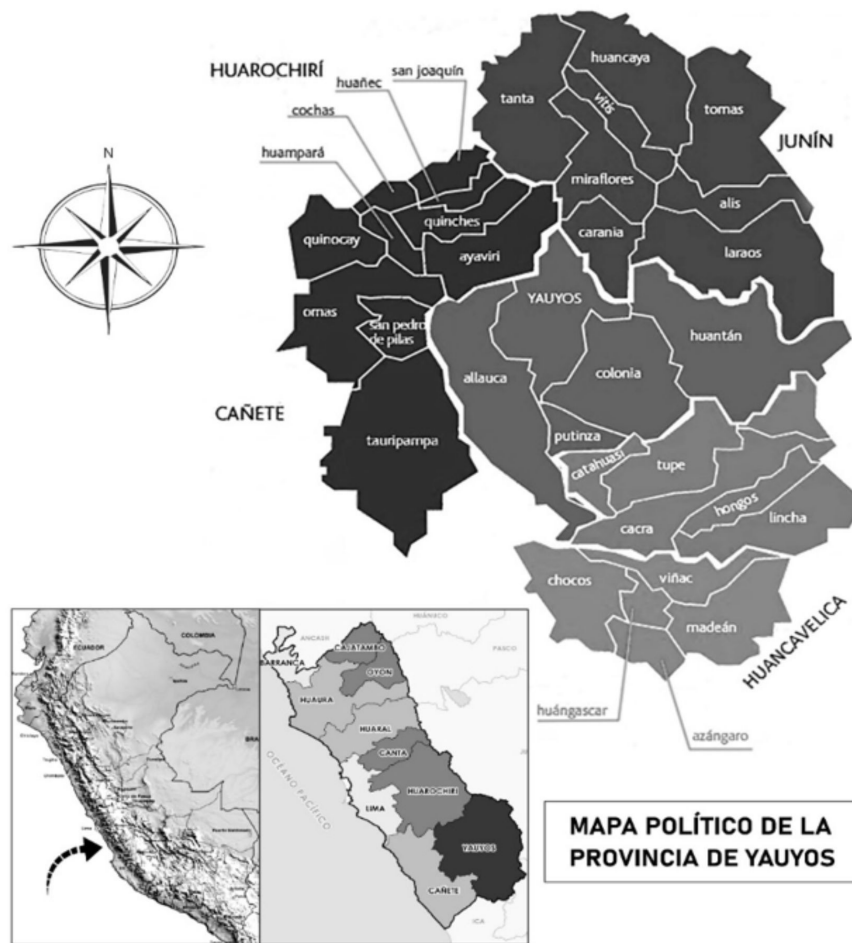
HUAROCHIRÍ
huañec
san joaquín
cochas
huampará
quinocay
quinches
ayaviri
omas
san pedro de pilas
CAÑETE
tauripampa
tanta
huancaya
vitis
tomas
JUNÍN
miraflores
alis
carania
laraos
YAUYOS
huantán
allauca
colonia
putinza
catahuasi
tupe
hongos
lincha
cacra
chocos
viñac
madeán
HUANCAVELICA
huángascar
azángaro
N
ECUADOR
COLOMBIA
ANCASH
HUÁNUCO
PASCO
BARRANCA
CAJATAMBO
OYÓN
HUAURA
HUARAL
CANTA
OCÉANO PACÍFICO
LIMA
HUAROCHIRÍ
YAUYOS
CAÑETE
ICA
MAPA POLÍTICO DE LA PROVINCIA DE YAUYOS